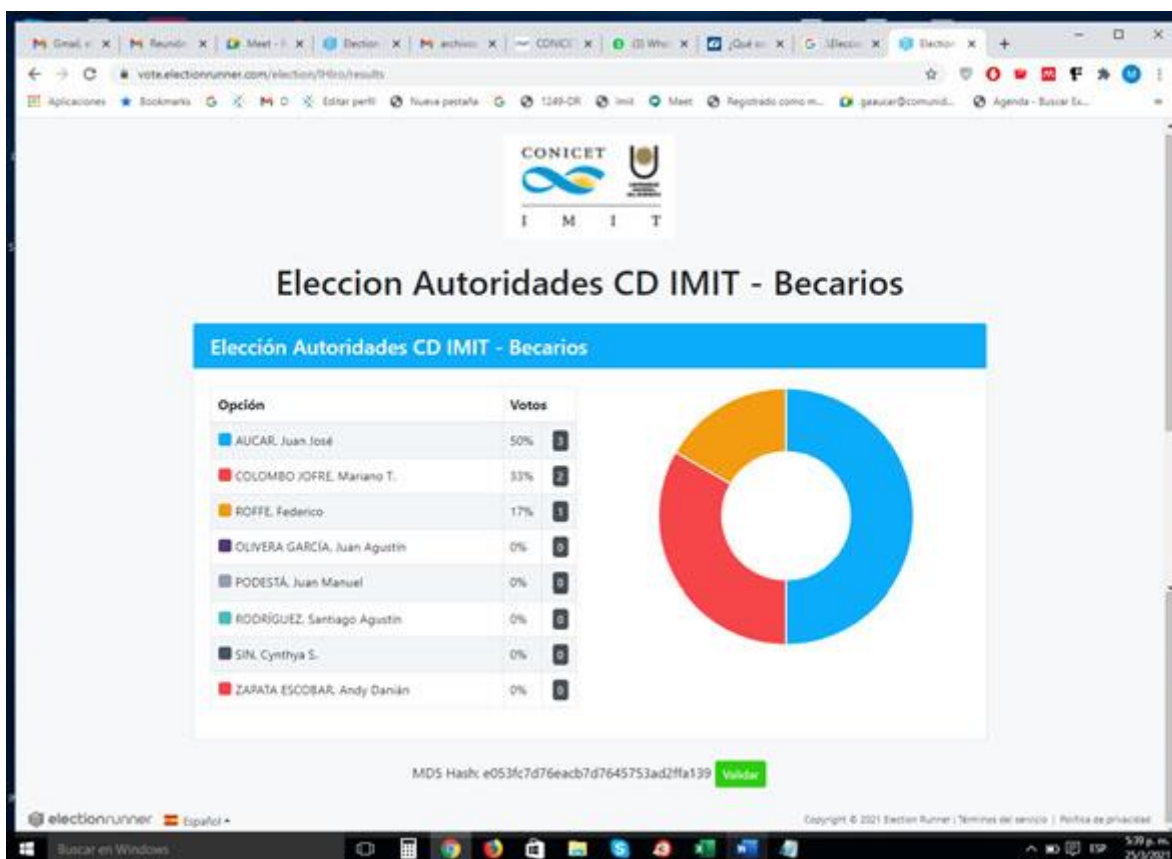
M Gmail | M Reunión | Meet | Election | M archivo | CONICET | (3) WhatsApp | ¿Qué es | G Elección | Election

vote.electionrunner.com/election/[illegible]/results

Aplicaciones | Bookmarks | Editar perfil | Nueva pestaña | 1249-DR | Imit | Meet | Registrado como m... | gasaucar@comunid... | Agenda - Buscar Ev...

CONICET
I M I T

Eleccion Autoridades CD IMIT - Becarios

Elección Autoridades CD IMIT - Becarios

| Opción | Votos | |
|---|---|---|
| AUCAR, Juan José | 50% | 3 |
| COLOMBO JOFRE, Mariano T. | 33% | 2 |
| ROFFE, Federico | 17% | 1 |
| OLIVERA GARCÍA, Juan Agustín | 0% | 0 |
| PODESTÁ, Juan Manuel | 0% | 0 |
| RODRÍGUEZ, Santiago Agustín | 0% | 0 |
| SIN, Cynthya S. | 0% | 0 |
| ZAPATA ESCOBAR, Andy Danián | 0% | 0 |

MD5 Hash: e053fc7d76eacb7d7645753ad2ffa139 Validar

electionrunner | Español

Copyright © 2021 Election Runner | Términos del servicio | Política de privacidad

Buscar en Windows

ESP 5:39 p. m. 25/3/2021